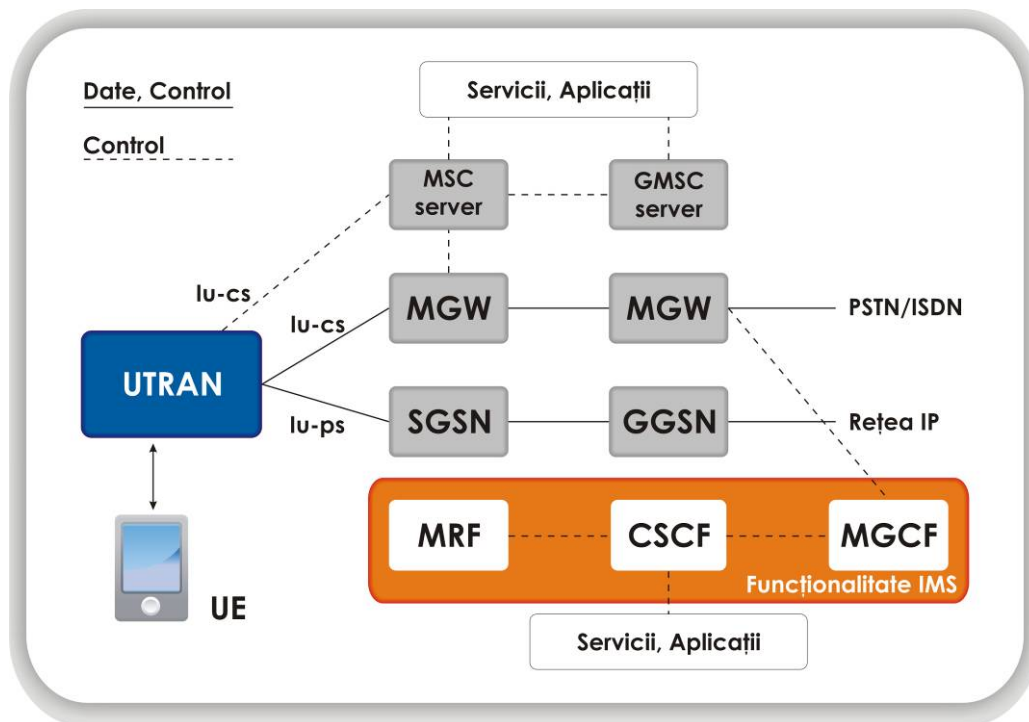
Date, Control

Control

Servicii, Aplicații

MSC server

GMSC server

Iu-cs

Iu-cs

MGW

MGW

PSTN/ISDN

UTRAN

Iu-ps

SGSN

GGSN

Rețea IP

MRF

CSCF

MGCF

Funcționalitate IMS

UE

Servicii, Aplicații